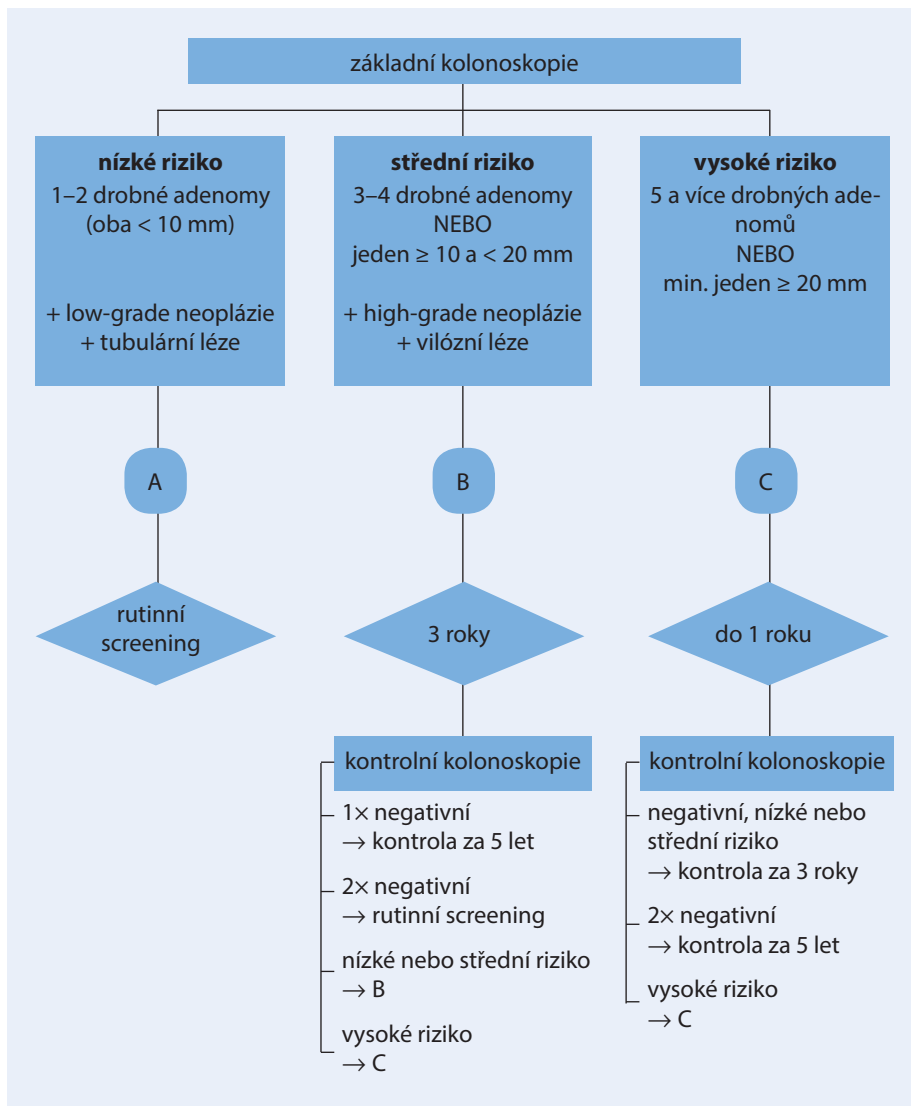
základní kolonoskopie

**nízké riziko**
1–2 drobné adenomy
(oba < 10 mm)

+ low-grade neoplázie
+ tubulární léze

**střední riziko**
3–4 drobné adenomy
NEBO
jeden ≥ 10 a < 20 mm

+ high-grade neoplázie
+ vilózní léze

**vysoké riziko**
5 a více drobných adenomů
NEBO
min. jeden ≥ 20 mm

A

B

C

rutinní screening

3 roky

do 1 roku

kontrolní kolonoskopie

1× negativní
→ kontrola za 5 let

2× negativní
→ rutinní screening

nízké nebo střední riziko
→ B

vysoké riziko
→ C

kontrolní kolonoskopie

negativní, nízké nebo střední riziko
→ kontrola za 3 roky

2× negativní
→ kontrola za 5 let

vysoké riziko
→ C